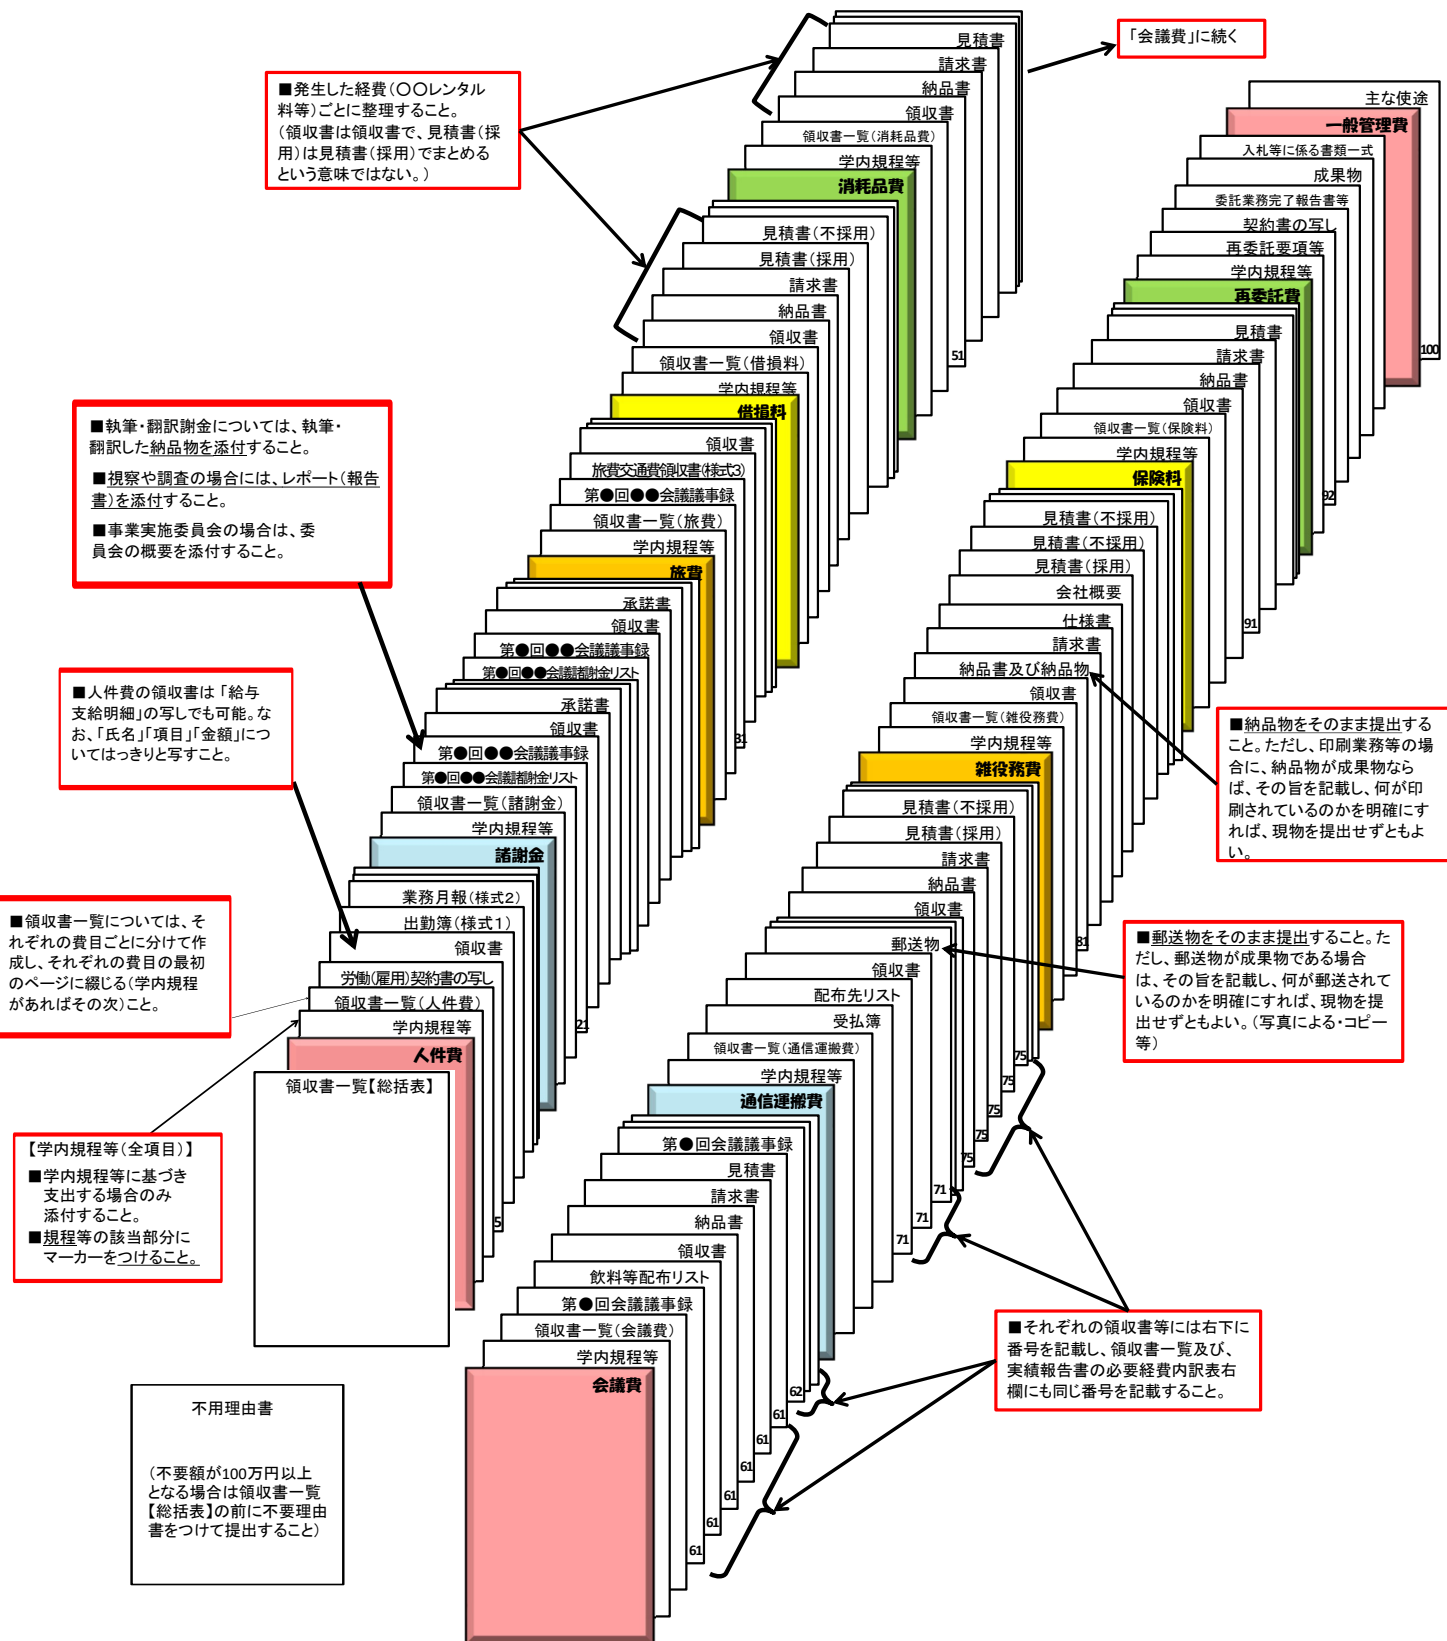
「会議費」に続く

■発生した経費（〇〇レンタル料等）ごとに整理すること。（領収書は領収書で、見積書（採用）は見積書（採用）でまとめるという意味ではない。）

見積書
請求書
納品書
領収書
領収書一覧（消耗品費）
学内規程等
消耗品費
見積書（不採用）
見積書（採用）
請求書
納品書
領収書
領収書一覧（借損料）
学内規程等
借損料
51

主な使途
一般管理費
入札等に係る書類一式
成果物
委託業務完了報告書等
契約書の写し
再委託要項等
学内規程等
再委託費
見積書
請求書
納品書
領収書
領収書一覧（保険料）
学内規程等
保険料
100
92
91

■執筆・翻訳謝金については、執筆・翻訳した納品物を添付すること。
■視察や調査の場合には、レポート（報告書）を添付すること。
■事業実施委員会の場合は、委員会の概要を添付すること。

領収書
旅費交通費領収書(様式3)
第●回●●会議議事録
領収書一覧（旅費）
学内規程等
旅費
承諾書
領収書
第●回●●会議議事録
第●回●●会議諸謝金リスト
承諾書
領収書
第●回●●会議議事録
第●回●●会議諸謝金リスト
領収書一覧（諸謝金）
学内規程等
諸謝金
31

■人件費の領収書は「給与支給明細」の写しでも可能。なお、「氏名」「項目」「金額」についてはっきりと写すこと。

見積書（不採用）
見積書（不採用）
見積書（採用）
会社概要
仕様書
請求書
納品書及び納品物
領収書
領収書一覧（雑役務費）
学内規程等
雑役務費

■納品物をそのまま提出すること。ただし、印刷業務等の場合に、納品物が成果物ならば、その旨を記載し、何が印刷されているのかを明確にすれば、現物を提出せずともよい。

見積書（不採用）
見積書（採用）
請求書
納品書
領収書
郵送物
領収書
配布先リスト
受払簿
領収書一覧（通信運搬費）
学内規程等
通信運搬費
81

■郵送物をそのまま提出すること。ただし、郵送物が成果物である場合は、その旨を記載し、何が郵送されているのかを明確にすれば、現物を提出せずともよい。（写真による・コピー等）

■領収書一覧については、それぞれの費目ごとに分けて作成し、それぞれの費目の最初のページに綴じる(学内規程があればその次)こと。

業務月報（様式2）
出勤簿（様式1）
領収書
労働(雇用)契約書の写し
領収書一覧（人件費）
学内規程等
人件費
21
5
領収書一覧【総括表】

【学内規程等（全項目）】
■学内規程等に基づき支出する場合のみ添付すること。
■規程等の該当部分にマーカーをつけること。

第●回会議議事録
見積書
請求書
納品書
領収書
飲料等配布リスト
第●回会議議事録
領収書一覧（会議費）
学内規程等
会議費
75
75
75
75
75
71
71
71
62
61
61
61
61
61

■それぞれの領収書等には右下に番号を記載し、領収書一覧及び、実績報告書の必要経費内訳表右欄にも同じ番号を記載すること。

不用理由書

（不要額が100万円以上となる場合は領収書一覧【総括表】の前に不要理由書をつけて提出すること）